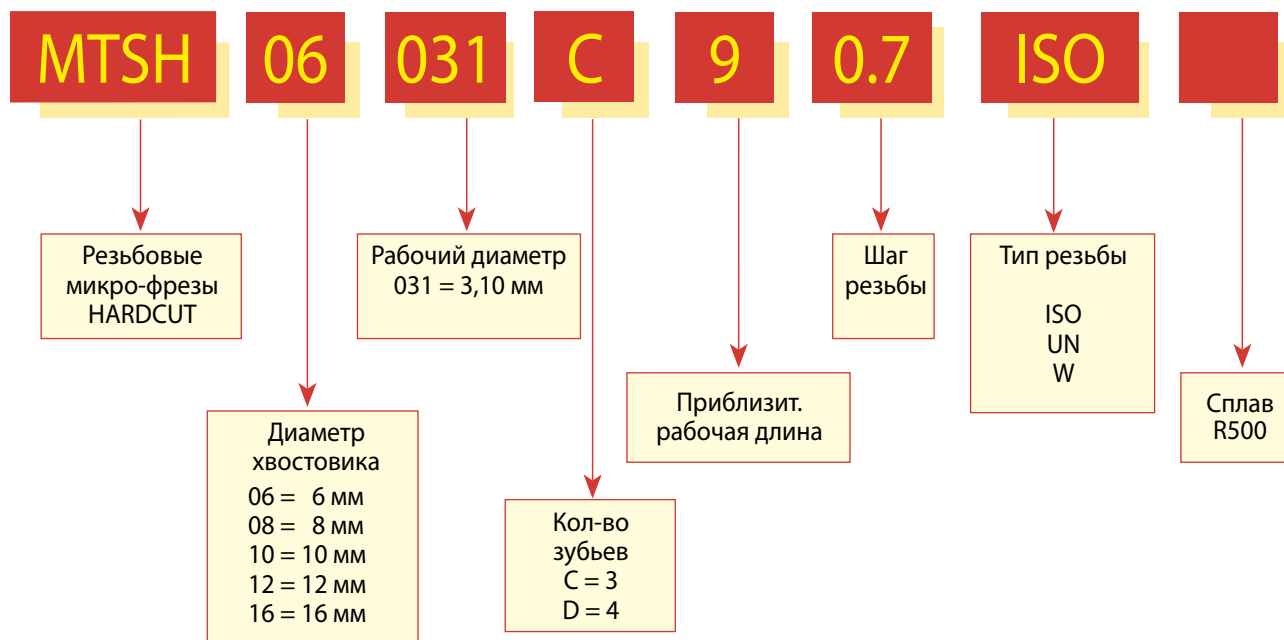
MTSH 06 031 C 9 0.7 ISO

Резьбовые микро-фрезы HARDCUT

Рабочий диаметр
031 = 3,10 мм

Шаг резьбы

Тип резьбы

ISO
UN
W

Диаметр хвостовика
06 = 6 мм
08 = 8 мм
10 = 10 мм
12 = 12 мм
16 = 16 мм

Приблизит. рабочая длина

Сплав R500

Кол-во зубьев
C = 3
D = 4